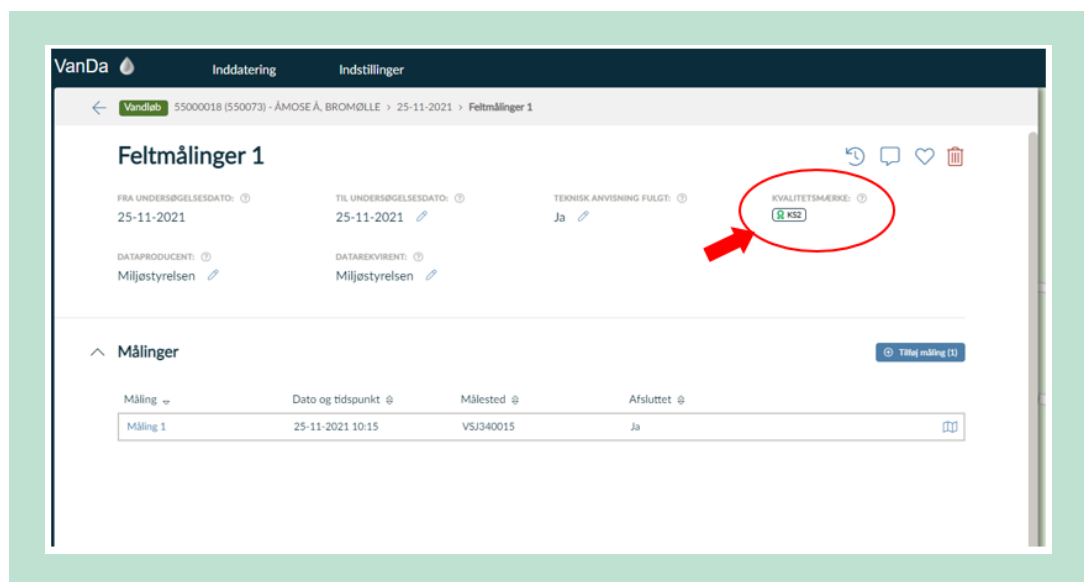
VanDa Inddatering Indstillinger

Vandløb 55000018 (550073) - ÅMOSE Å, BROMØLLE > 25-11-2021 > Feltmålinger 1

Feltmålinger 1

FRA UNDERSØGELSESDATO:
25-11-2021

TIL UNDERSØGELSESDATO:
25-11-2021

TEKNISK ANVISNING FULGT:
Ja

KVALITETSMÆRKE:
KS2

DATAPRODUCENT:
Miljøstyrelsen

DATAREKVIRENT:
Miljøstyrelsen

Målinger

Tilføj måling (1)

| Måling | Dato og tidspunkt | Målested | Afsluttet |
|---|---|---|---|
| Måling 1 | 25-11-2021 10:15 | VSJ340015 | Ja |